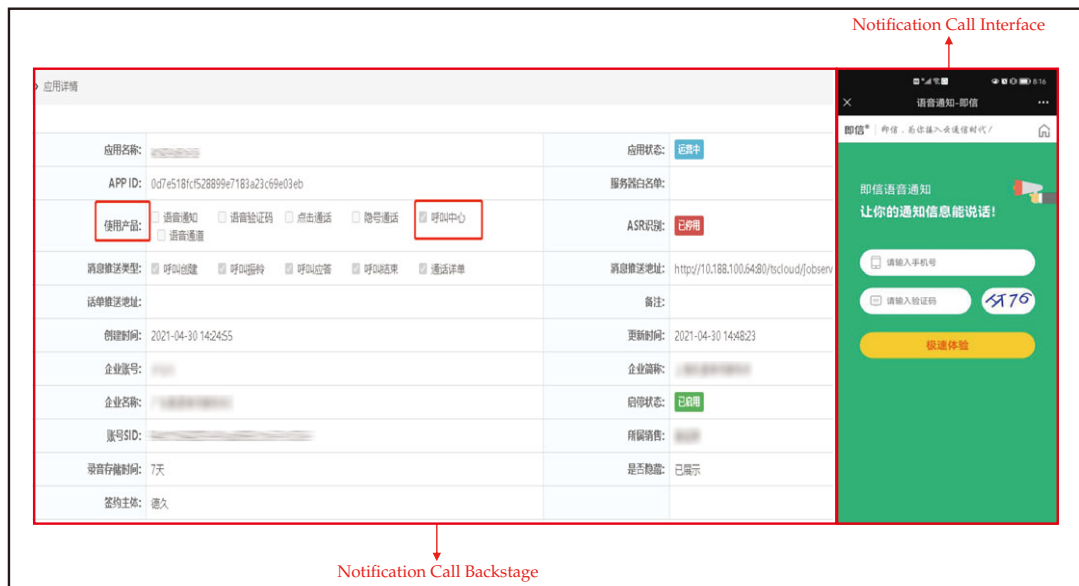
Notification Call Interface

应用详情

| 应用名称: | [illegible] | 应用状态: | 运营中 |
|---|---|---|---|
| APP ID: | 0d7e518fcf528899e7183a23c69e03eb | 服务器白名单: | |
| 使用产品: | 语音通知 语音验证码 点击通话 隐号通话 呼叫中心 语音通道 | ASR识别: | 已停用 |
| 消息推送类型: | 呼叫创建 呼叫振铃 呼叫应答 呼叫结束 通话详单 | 消息推送地址: | http://10.188.100.64:80/tscloud/jobserv |
| 话单推送地址: | | 备注: | |
| 创建时间: | 2021-04-30 14:24:55 | 更新时间: | 2021-04-30 14:48:23 |
| 企业账号: | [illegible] | 企业简称: | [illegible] |
| 企业名称: | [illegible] | 启停状态: | 已启用 |
| 账号SID: | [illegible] | 所属销售: | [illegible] |
| 录音存储时间: | 7天 | 是否隐藏: | 已展示 |
| 签约主体: | 德久 | | |

8:16
语音通知-即信
即信 | 即信，为您接入永远信时代!
即信语音通知
让你的通知信息能说话!
请输入手机号
请输入验证码
ヌ76
极速体验

Notification Call Backstage